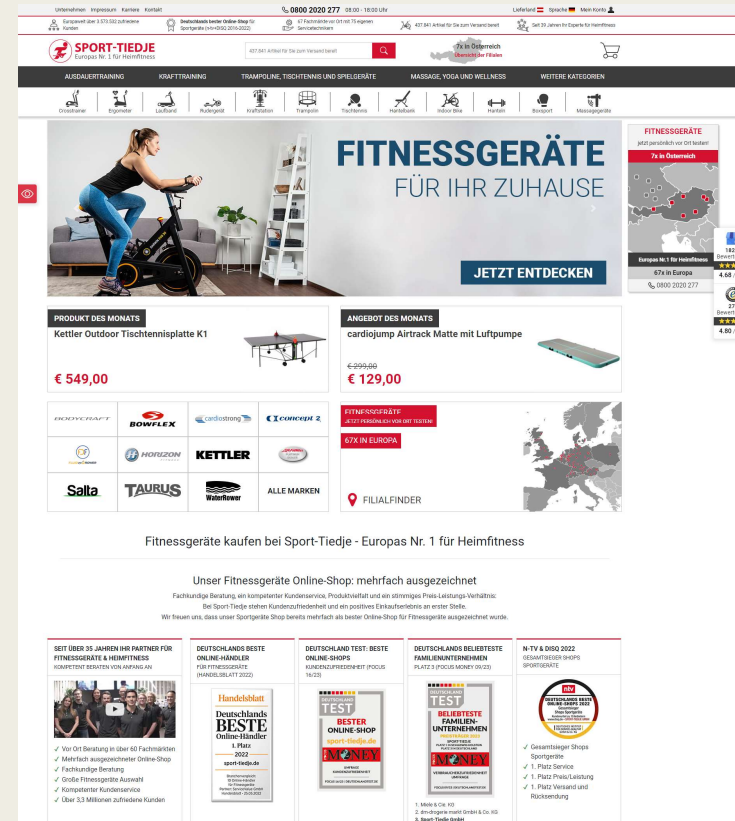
Unternehmen Impressum Karriere Kontakt
0800 2020 277 08:00 - 18:00 Uhr
Lieferland Sprache Mein Konto

Europaweit über 3.373.532 zufriedene Kunden
Deutschlands bester Online-Shop für Sportgeräte (n-tv/DISQ 2010-2022)
67 Fachmärkte vor Ort mit 75 eigenen Servicetechnikern
437.841 Artikel für Sie zum Versand bereit
Seit 35 Jahren Ihr Experte für Heimfitness

SPORT-TIEDJE
Europas Nr. 1 für Heimfitness

437.841 Artikel für Sie zum Versand bereit

7x in Österreich
Übersicht der Filialen

AUSDAUERTRAINING KRAFTTRAINING TRAMPOLINE, TISCHTENNIS UND SPIELGERÄTE MASSAGE, YOGA UND WELLNESS WEITERE KATEGORIEN

Crosstrainer Ergometer Laufband Rudergerät Kraftstation Trampolin Tischtennis Hantelbank Indoor Bike Hanteln Boxsport Massagegeräte

FITNESSGERÄTE
FÜR IHR ZUHAUSE
JETZT ENTDECKEN

FITNESSGERÄTE
jetzt persönlich vor Ort testen!
7x in Österreich
Europas Nr.1 für Heimfitness
67x in Europa
0800 2020 277

PRODUKT DES MONATS
Kettler Outdoor Tischtennisplatte K1
€ 549,00

ANGEBOT DES MONATS
cardiojump Airtrack Matte mit Luftpumpe
€ 299,00
€ 129,00

BODYCRAFT BOWFLEX cardiostrong CONCEPT 2
HORIZON KETTLER
Salta TAURUS WaterRower ALLE MARKEN

FITNESSGERÄTE
JETZT PERSÖNLICH VOR ORT TESTEN!
67X IN EUROPA
FILIALFINDER

Fitnessgeräte kaufen bei Sport-Tiedje - Europas Nr. 1 für Heimfitness

Unser Fitnessgeräte Online-Shop: mehrfach ausgezeichnet

Fachkundige Beratung, ein kompetenter Kundenservice, Produktvielfalt und ein stimmiges Preis-Leistungs-Verhältnis:
Bei Sport-Tiedje stehen Kundenzufriedenheit und ein positives Einkaufserlebnis an erster Stelle.
Wir freuen uns, dass unser Sportgeräte Shop bereits mehrfach als bester Online-Shop für Fitnessgeräte ausgezeichnet wurde.

SEIT ÜBER 35 JAHREN IHR PARTNER FÜR FITNESSGERÄTE & HEIMFITNESS
KOMPETENT BERATEN VON ANFANG AN
Vor Ort Beratung in über 60 Fachmärkten
Mehrfach ausgezeichneter Online-Shop
Fachkundige Beratung
Große Fitnessgeräte Auswahl
Kompetenter Kundenservice
Über 3,3 Millionen zufriedene Kunden

DEUTSCHLANDS BESTE ONLINE-HÄNDLER
FÜR FITNESSGERÄTE (HANDELSBLATT 2022)
Handelsblatt Deutschlands BESTE Online-Händler 1. Platz 2022 sport-tiedje.de

DEUTSCHLAND TEST: BESTE ONLINE-SHOPS
KUNDENZUFRIEDENHEIT (FOCUS 16/23)
DEUTSCHLAND TEST BESTER ONLINE-SHOP sport-tiedje.de FOCUS MONEY

DEUTSCHLANDS BELIEBTESTE FAMILIENUNTERNEHMEN
PLATZ 3 (FOCUS MONEY 09/23)
DEUTSCHLAND TEST BELIEBTESTE FAMILIEN-UNTERNEHMEN FOCUS MONEY
1. Miele & Cie. KG
2. dm-drogerie markt GmbH & Co. KG
3. Sport-Tiedje GmbH

N-TV & DISQ 2022
GESAMTSIEGER SHOPS SPORTGERÄTE
ntv DEUTSCHLANDS BESTE ONLINE-SHOPS 2022
Gesamtsieger Shops Sportgeräte
1. Platz Service
1. Platz Preis/Leistung
1. Platz Versand und Rücksendung